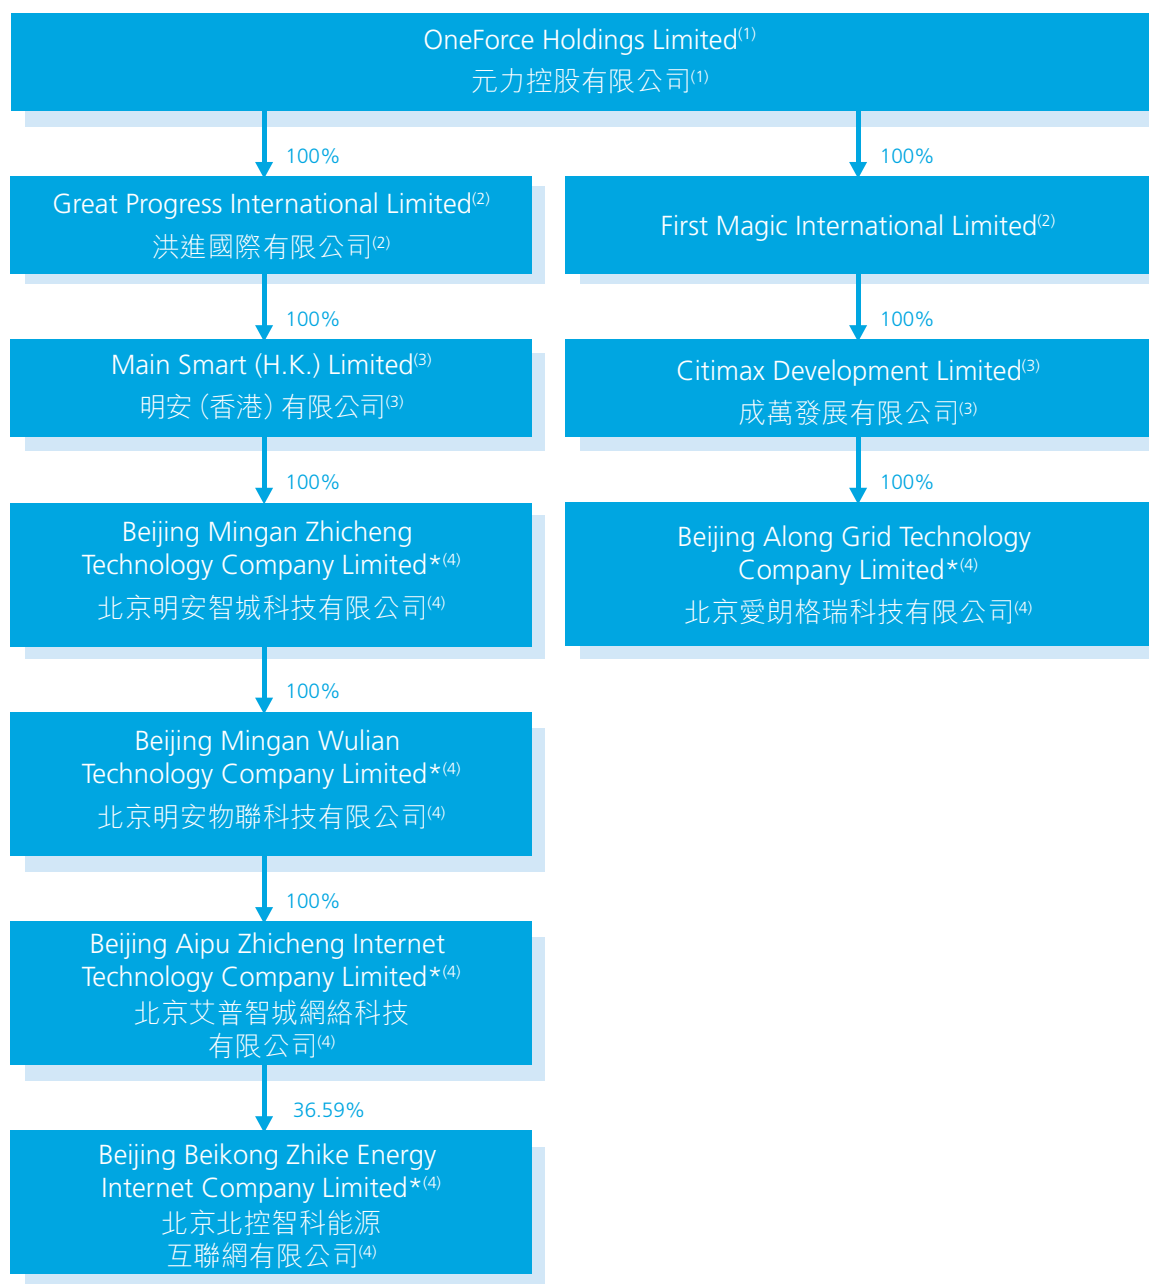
OneForce Holdings Limited$^{(1)}$
元力控股有限公司$^{(1)}$

100%

100%

Great Progress International Limited$^{(2)}$
洪進國際有限公司$^{(2)}$

First Magic International Limited$^{(2)}$

100%

100%

Main Smart (H.K.) Limited$^{(3)}$
明安（香港）有限公司$^{(3)}$

Citimax Development Limited$^{(3)}$
成萬發展有限公司$^{(3)}$

100%

100%

Beijing Mingan Zhicheng Technology Company Limited*$^{(4)}$
北京明安智城科技有限公司$^{(4)}$

Beijing Along Grid Technology Company Limited*$^{(4)}$
北京愛朗格瑞科技有限公司$^{(4)}$

100%

Beijing Mingan Wulian Technology Company Limited*$^{(4)}$
北京明安物聯科技有限公司$^{(4)}$

100%

Beijing Aipu Zhicheng Internet Technology Company Limited*$^{(4)}$
北京艾普智城網絡科技有限公司$^{(4)}$

36.59%

Beijing Beikong Zhike Energy Internet Company Limited*$^{(4)}$
北京北控智科能源互聯網有限公司$^{(4)}$